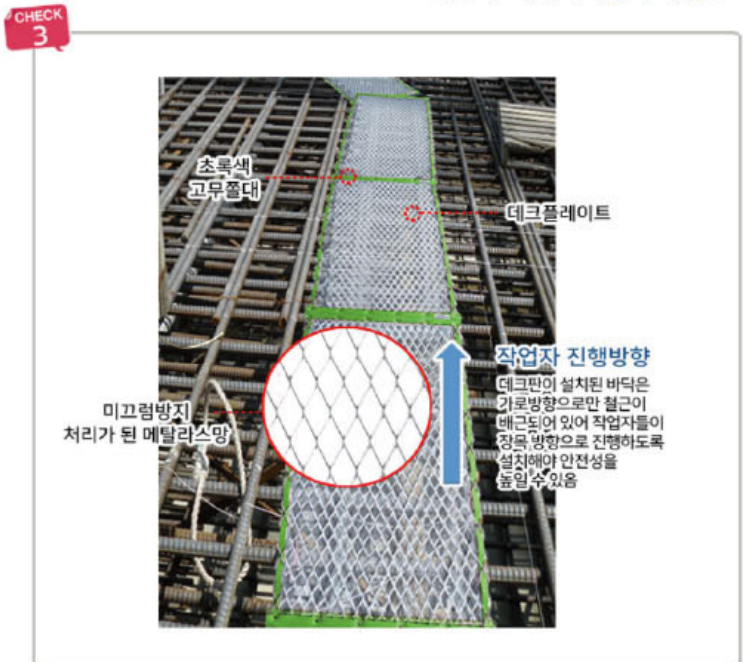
CHECK 3

초록색 고무쫄대

데크플레이트

작업자 진행방향

데크판이 설치된 바닥은 가로방향으로만 철근이 배근되어 있어 작업자들이 장목 방향으로 진행하도록 설치해야 안전성을 높일 수 있음

미끄럼방지 처리가 된 메탈라스망